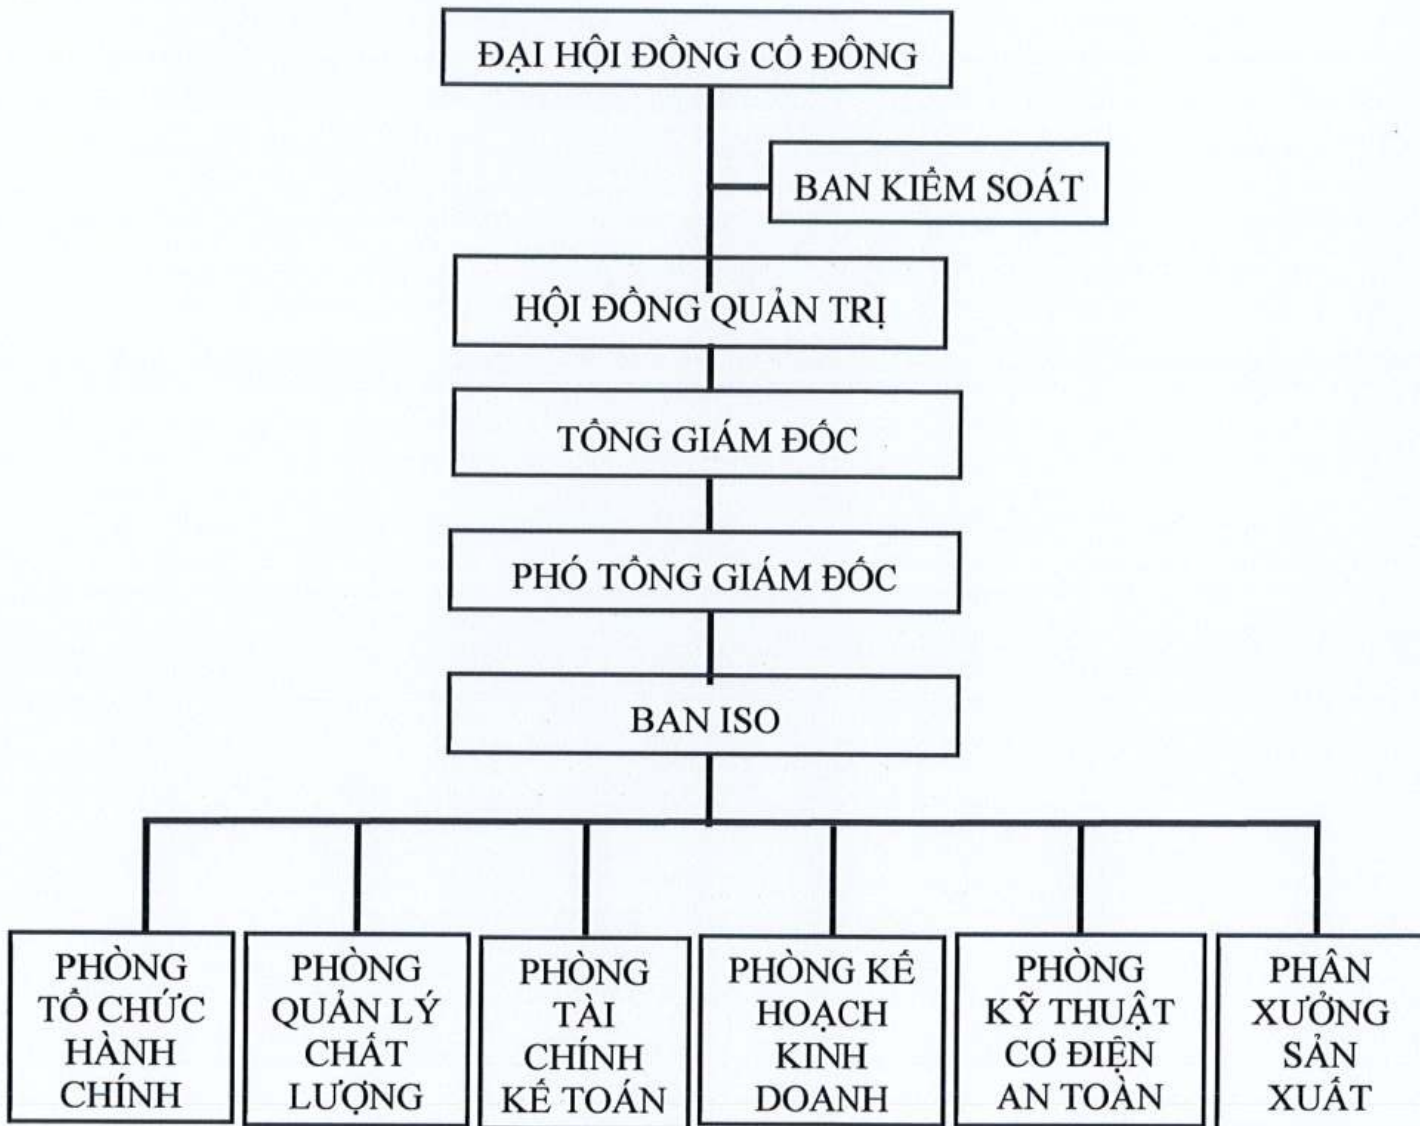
ĐẠI HỘI ĐỒNG CỔ ĐÔNG

BAN KIỂM SOÁT

HỘI ĐỒNG QUẢN TRỊ

TỔNG GIÁM ĐỐC

PHÓ TỔNG GIÁM ĐỐC

BAN ISO

PHÒNG TỔ CHỨC HÀNH CHÍNH

PHÒNG QUẢN LÝ CHẤT LƯỢNG

PHÒNG TÀI CHÍNH KẾ TOÁN

PHÒNG KẾ HOẠCH KINH DOANH

PHÒNG KỸ THUẬT CƠ ĐIỆN AN TOÀN

PHÂN XƯỞNG SẢN XUẤT